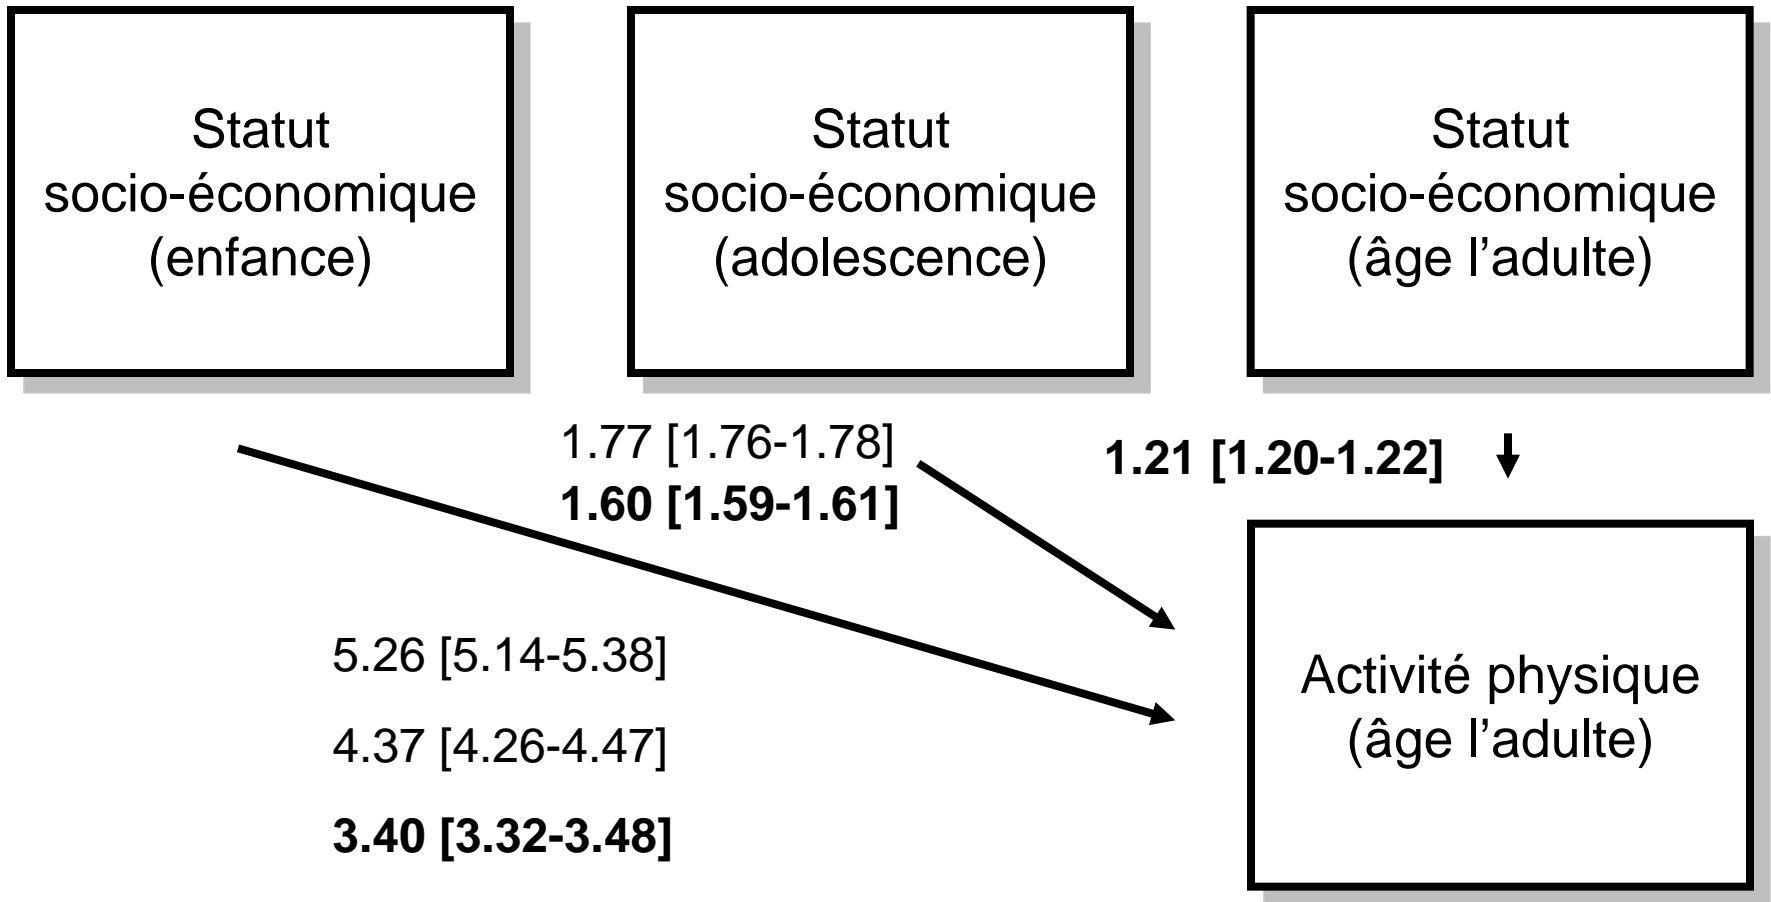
Statut
socio-économique
(enfance)

Statut
socio-économique
(adolescence)

Statut
socio-économique
(âge l'adulte)

1.77 [1.76-1.78]
**1.60 [1.59-1.61]**

**1.21 [1.20-1.22]**

5.26 [5.14-5.38]

4.37 [4.26-4.47]

**3.40 [3.32-3.48]**

Activité physique
(âge l'adulte)